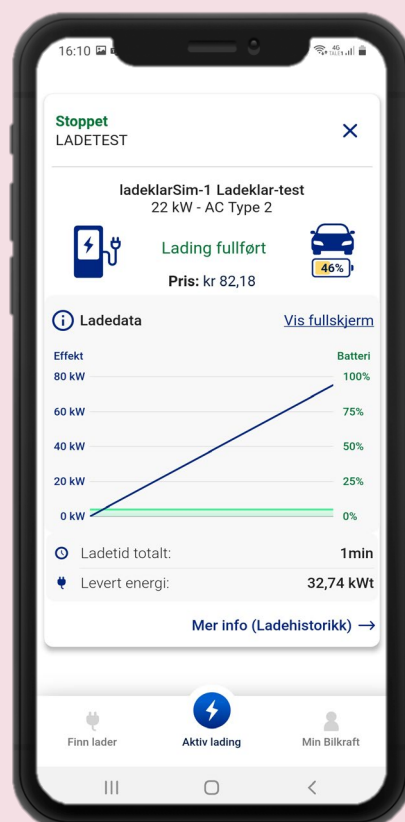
16:10

Stoppet
LADETEST

×

ladeklarSim-1 Ladeklar-test
22 kW - AC Type 2

Lading fullført

46%

Pris: kr 82,18

Ladedata

Vis fullskjerm

Effekt

Batteri

80 kW

100%

60 kW

75%

40 kW

50%

20 kW

25%

0 kW

0%

Ladetid totalt: 1min

Levert energi: 32,74 kWt

Mer info (Ladehistorikk) ⟶

Finn lader

Aktiv lading

Min Bilkraft